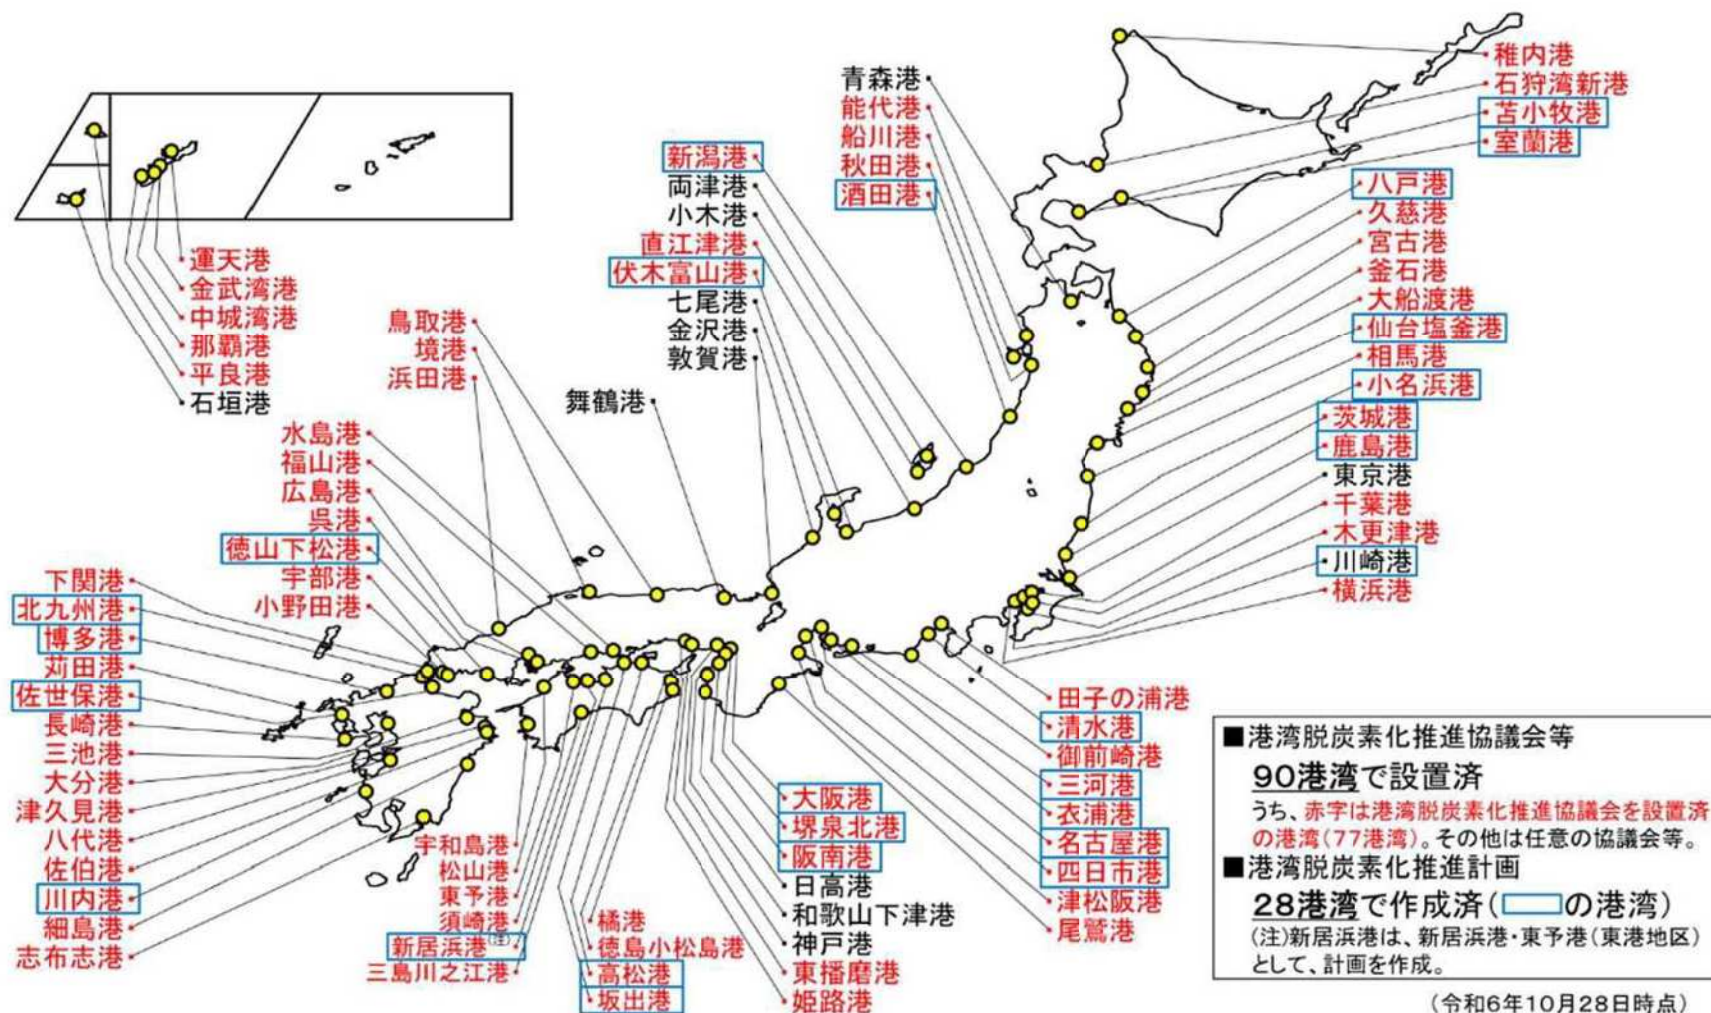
運天港
金武湾港
中城湾港
那覇港
平良港
石垣港

青森港
能代港
船川港
秋田港
酒田港

新潟港
両津港
小木港
直江津港
伏木富山港
七尾港
金沢港
敦賀港

鳥取港
境港
浜田港

舞鶴港

稚内港
石狩湾新港
苫小牧港
室蘭港
八戸港
久慈港
宮古港
釜石港
大船渡港
仙台塩釜港
相馬港
小名浜港
茨城港
鹿島港
東京港
千葉港
木更津港
川崎港
横浜港

水島港
福山港
広島港
呉港
徳山下松港
宇部港
小野田港

下関港
北九州港
博多港
苅田港
佐世保港
長崎港
三池港
大分港
津久見港
八代港
佐伯港
川内港
細島港
志布志港

宇和島港
松山港
東予港
須崎港
新居浜港(注)
三島川之江港

橘港
徳島小松島港
高松港
坂出港

大阪港
堺泉北港
阪南港
日高港
和歌山下津港
神戸港
東播磨港
姫路港

田子の浦港
清水港
御前崎港
三河港
衣浦港
名古屋港
四日市港
津松阪港
尾鷲港

■港湾脱炭素化推進協議会等
90港湾で設置済
うち、赤字は港湾脱炭素化推進協議会を設置済の港湾(77港湾)。その他は任意の協議会等。
■港湾脱炭素化推進計画
28港湾で作成済( の港湾)
(注)新居浜港は、新居浜港・東予港(東港地区)として、計画を作成。

(令和6年10月28日時点)